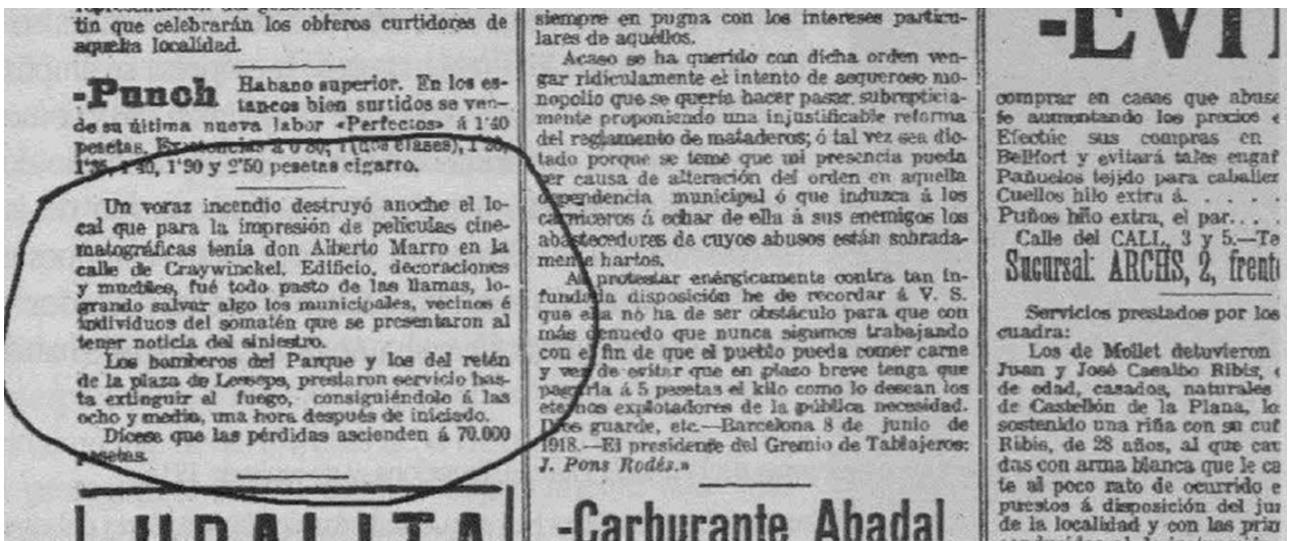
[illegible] tín que celebrarán los obreros curtidores de aquella localidad.

-Punch Habano superior. En los estancos bien surtidos se vende su última nueva labor «Perfectos» á 1'40 pesetas. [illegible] 1'35, 1'40, 1'90 y 2'50 pesetas cigarro.

Un voraz incendio destruyó anoche el local que para la impresión de películas cinematográficas tenía don Alberto Marro en la calle de Craywinckel. Edificio, decoraciones y muebles, fué todo pasto de las llamas, logrando salvar algo los municipales, vecinos é individuos del somatén que se presentaron al tener noticia del siniestro.

Los bomberos del Parque y los del retén de la plaza de Lesseps, prestaron servicio hasta extinguir el fuego, consiguiéndolo á las ocho y media, una hora después de iniciado.

Dícese que las pérdidas ascienden á 70.000 pesetas.

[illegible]UDALITA

siempre en pugna con los intereses particulares de aquéllos.

Acaso se ha querido con dicha orden vengar ridículamente el intento de asqueroso monopolio que se quería hacer pasar, subrepticiamente proponiendo una injustificable reforma del reglamento de mataderos; ó tal vez sea dictado porque se teme que mi presencia pueda ser causa de alteración del orden en aquella dependencia municipal ó que induzca á los carniceros á echar de ella á sus enemigos los abastecedores de cuyos abusos están sobradamente hartos.

Al protestar enérgicamente contra tan infundada disposición he de recordar á V. S. que ella no ha de ser obstáculo para que con más denuedo que nunca sigamos trabajando con el fin de que el pueblo pueda comer carne y ver de evitar que en plazo breve tenga que pagarla á 5 pesetas el kilo como lo desean los eternos explotadores de la pública necesidad. Dios guarde, etc.—Barcelona 8 de junio de 1918.—El presidente del Gremio de Tablajeros: J. Pons Rodés.»

-Carburante Abadal

-EVI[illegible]

comprar en casas que abuse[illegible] fe aumentando los precios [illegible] Efectúe sus compras en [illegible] Bellfort y evitará tales engañ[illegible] Pañuelos tejido para caballer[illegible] Cuellos hilo extra á. . . . . Puños hilo extra, el par. . . . Calle del CALL, 3 y 5.—Te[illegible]

Sucursal: ARCHS, 2, frent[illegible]

Servicios prestados por los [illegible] cuadra:

Los de Mollet detuvieron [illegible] Juan y José Casalbo Ribis, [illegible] de edad, casados, naturales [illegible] de Castellón de la Plana, lo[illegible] sostenido una riña con su cu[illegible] Ribis, de 28 años, al que ca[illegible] das con arma blanca que le ca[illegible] te al poco rato de ocurrido e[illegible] puestos á disposición del ju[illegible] de la localidad y con las prim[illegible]